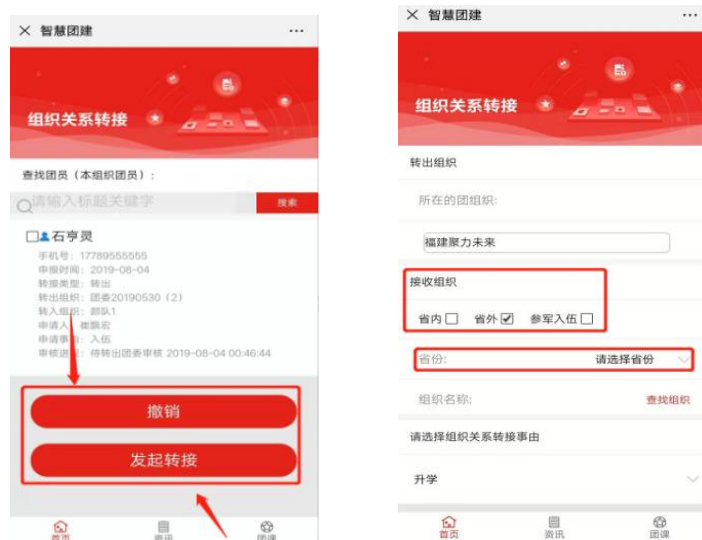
× 智慧团建 ···

组织关系转接

查找团员（本组织团员）：

请输入标题关键字 搜索

石亨灵
手机号：17789555555
申报时间：2019-08-04
转接类型：转出
转出组织：团委20190530（2）
转入组织：部队1
申请人：崔凯宏
申请事由：入伍
审核进度：待转出团委审核 2019-08-04 00:46:44

撤销

发起转接

首页 资讯 团课

× 智慧团建 ···

组织关系转接

转出组织

所在的团组织：

福建聚力未来

接收组织

省内 省外 ☑ 参军入伍

省份： 请选择省份

组织名称： 查找组织

请选择组织关系转接事由

升学

首页 资讯 团课